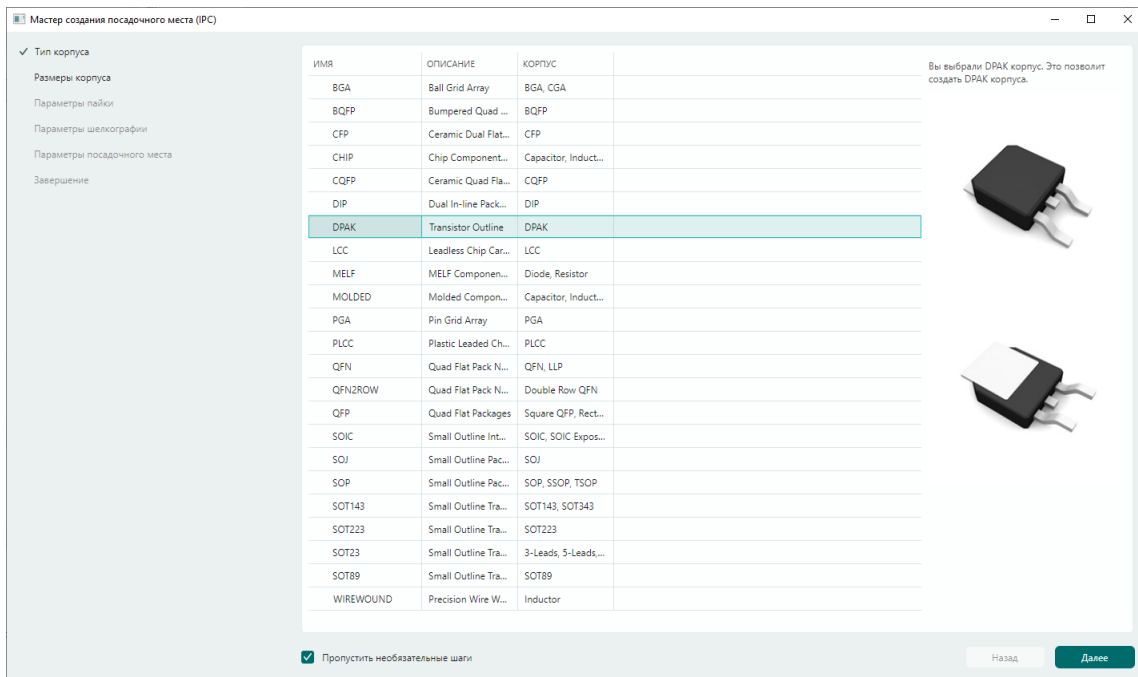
Мастер создания посадочного места (IPC)

✓ Тип корпуса
Размеры корпуса
Параметры пайки
Параметры шелкографии
Параметры посадочного места
Завершение

| ИМЯ | ОПИСАНИЕ | КОРПУС |
|---|---|---|
| BGA | Ball Grid Array | BGA, CGA |
| BQFP | Bumpered Quad ... | BQFP |
| CFP | Ceramic Dual Flat... | CFP |
| CHIP | Chip Component... | Capacitor, Induct... |
| CQFP | Ceramic Quad Fla... | CQFP |
| DIP | Dual In-line Pack... | DIP |
| DPAK | Transistor Outline | DPAK |
| LCC | Leadless Chip Car... | LCC |
| MELF | MELF Componen... | Diode, Resistor |
| MOLDED | Molded Compon... | Capacitor, Induct... |
| PGA | Pin Grid Array | PGA |
| PLCC | Plastic Leaded Ch... | PLCC |
| QFN | Quad Flat Pack N... | QFN, LLP |
| QFN2ROW | Quad Flat Pack N... | Double Row QFN |
| QFP | Quad Flat Packages | Square QFP, Rect... |
| SOIC | Small Outline Int... | SOIC, SOIC Expos... |
| SOJ | Small Outline Pac... | SOJ |
| SOP | Small Outline Pac... | SOP, SSOP, TSOP |
| SOT143 | Small Outline Tra... | SOT143, SOT343 |
| SOT223 | Small Outline Tra... | SOT223 |
| SOT23 | Small Outline Tra... | 3-Leads, 5-Leads,... |
| SOT89 | Small Outline Tra... | SOT89 |
| WIREWOUND | Precision Wire W... | Inductor |

Вы выбрали DPAK корпус. Это позволит создать DPAK корпуса.

Пропустить необязательные шаги

Назад
Далее